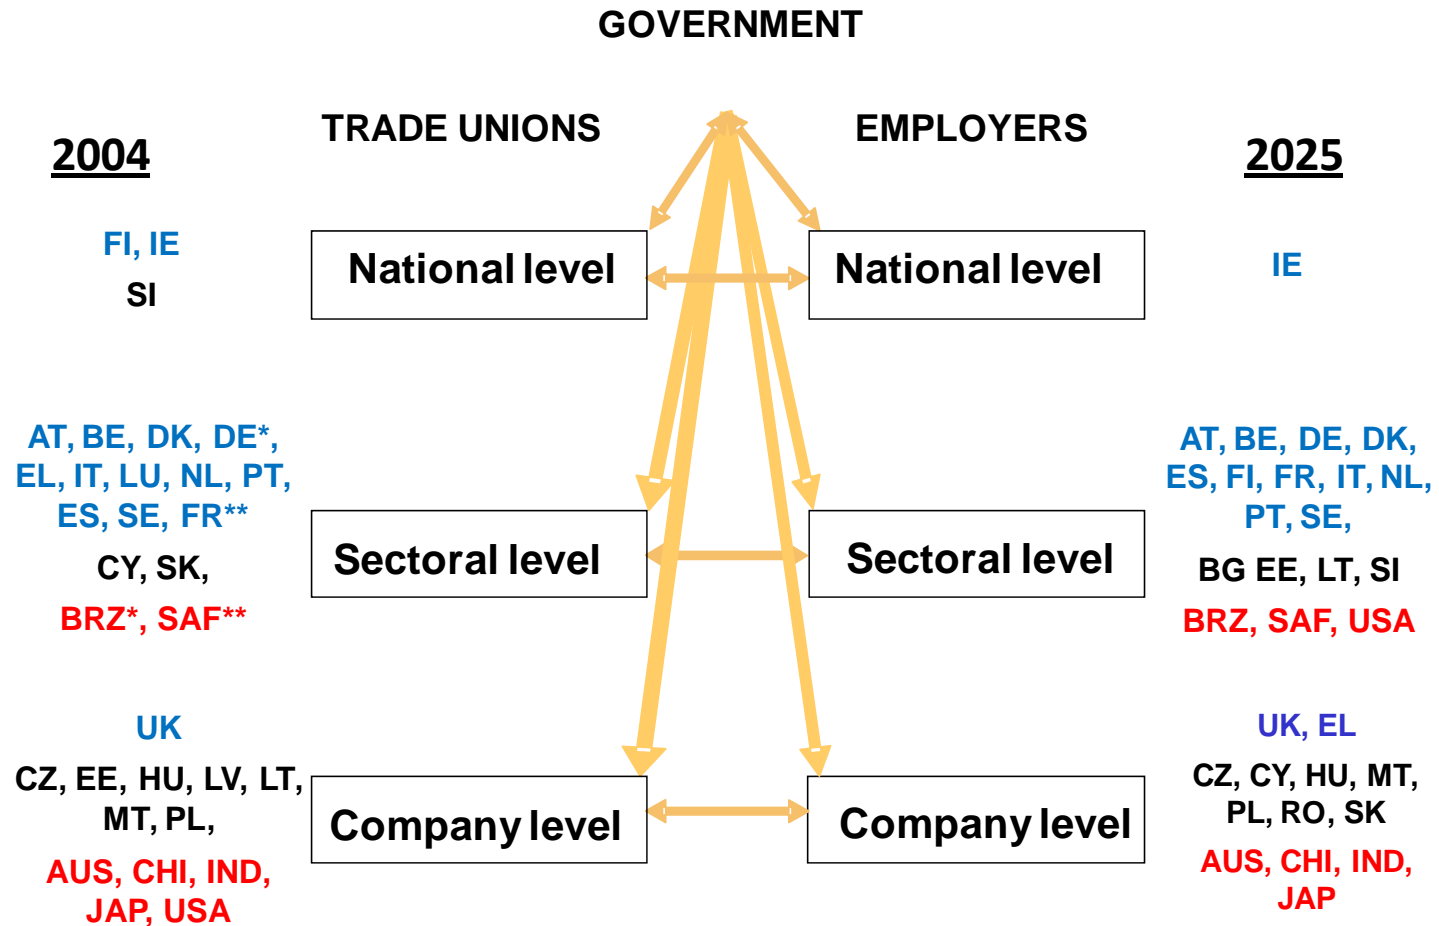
GOVERNMENT

TRADE UNIONS

EMPLOYERS

2004

FI, IE
SI

AT, BE, DK, DE*, EL, IT, LU, NL, PT, ES, SE, FR**
CY, SK,
BRZ*, SAF**

UK
CZ, EE, HU, LV, LT, MT, PL,
AUS, CHI, IND, JAP, USA

National level

Sectoral level

Company level

National level

Sectoral level

Company level

2025

IE

AT, BE, DE, DK, ES, FI, FR, IT, NL, PT, SE,
BG EE, LT, SI
BRZ, SAF, USA

UK, EL
CZ, CY, HU, MT, PL, RO, SK
AUS, CHI, IND, JAP